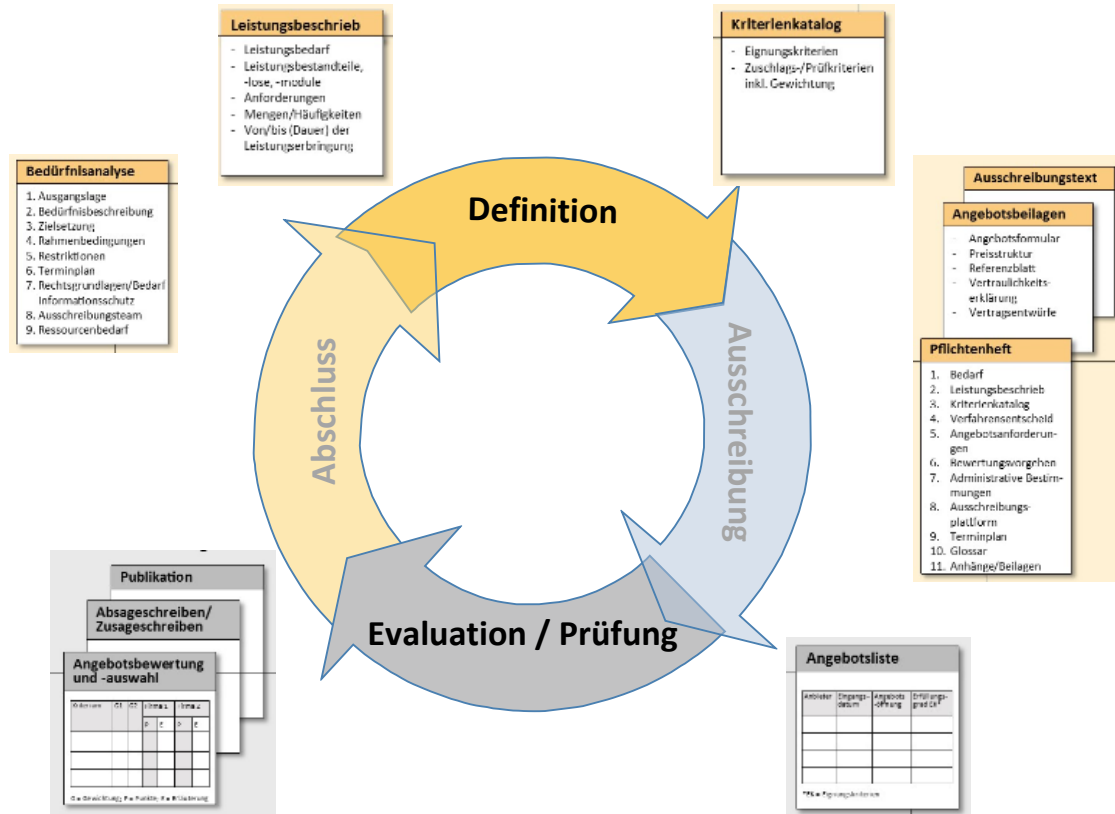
Leistungsbeschrieb
- Leistungsbedarf
- Leistungsbestandteile, -lose, -module
- Anforderungen
- Mengen/Häufigkeiten
- Von/bis (Dauer) der Leistungserbringung

Kriterienkatalog
- Eignungskriterien
- Zuschlags-/Prüfkriterien inkl. Gewichtung

Bedürfnisanalyse
1. Ausgangslage
2. Bedürfnisbeschreibung
3. Zielsetzung
4. Rahmenbedingungen
5. Restriktionen
6. Terminplan
7. Rechtsgrundlagen/Bedarf Informationsschutz
8. Ausschreibungsteam
9. Ressourcenbedarf

Definition

Ausschreibungstext

Angebotsbeilagen
- Angebotsformular
- Preisstruktur
- Referenzblatt
- Vertraulichkeitserklärung
- Vertragsentwürfe

Pflichtenheft
1. Bedarf
2. Leistungsbeschrieb
3. Kriterienkatalog
4. Verfahrensentscheid
5. Angebotsanforderungen
6. Bewertungsvorgehen
7. Administrative Bestimmungen
8. Ausschreibungsplattform
9. Terminplan
10. Glossar
11. Anhänge/Beilagen

Abschluss

Ausschreibung

Publikation

Absageschreiben/ Zusageschreiben

Angebotsbewertung und -auswahl

| Kriterien | G1 | G2 | Firma 1 | | Firma 2 | |
|---|---|---|---|---|---|---|
| | | | P | E | P | E |
| | | | | | | |
| | | | | | | |
| | | | | | | |

G = Gewichtung; P = Punkte; E = Erfüllung

Evaluation / Prüfung

Angebotsliste

| Anbieter | Eingangsdatum | Angebotsöffnung | Erfüllungsgrad EK* |
|---|---|---|---|
| | | | |
| | | | |
| | | | |
| | | | |

*EK = Eignungskriterien